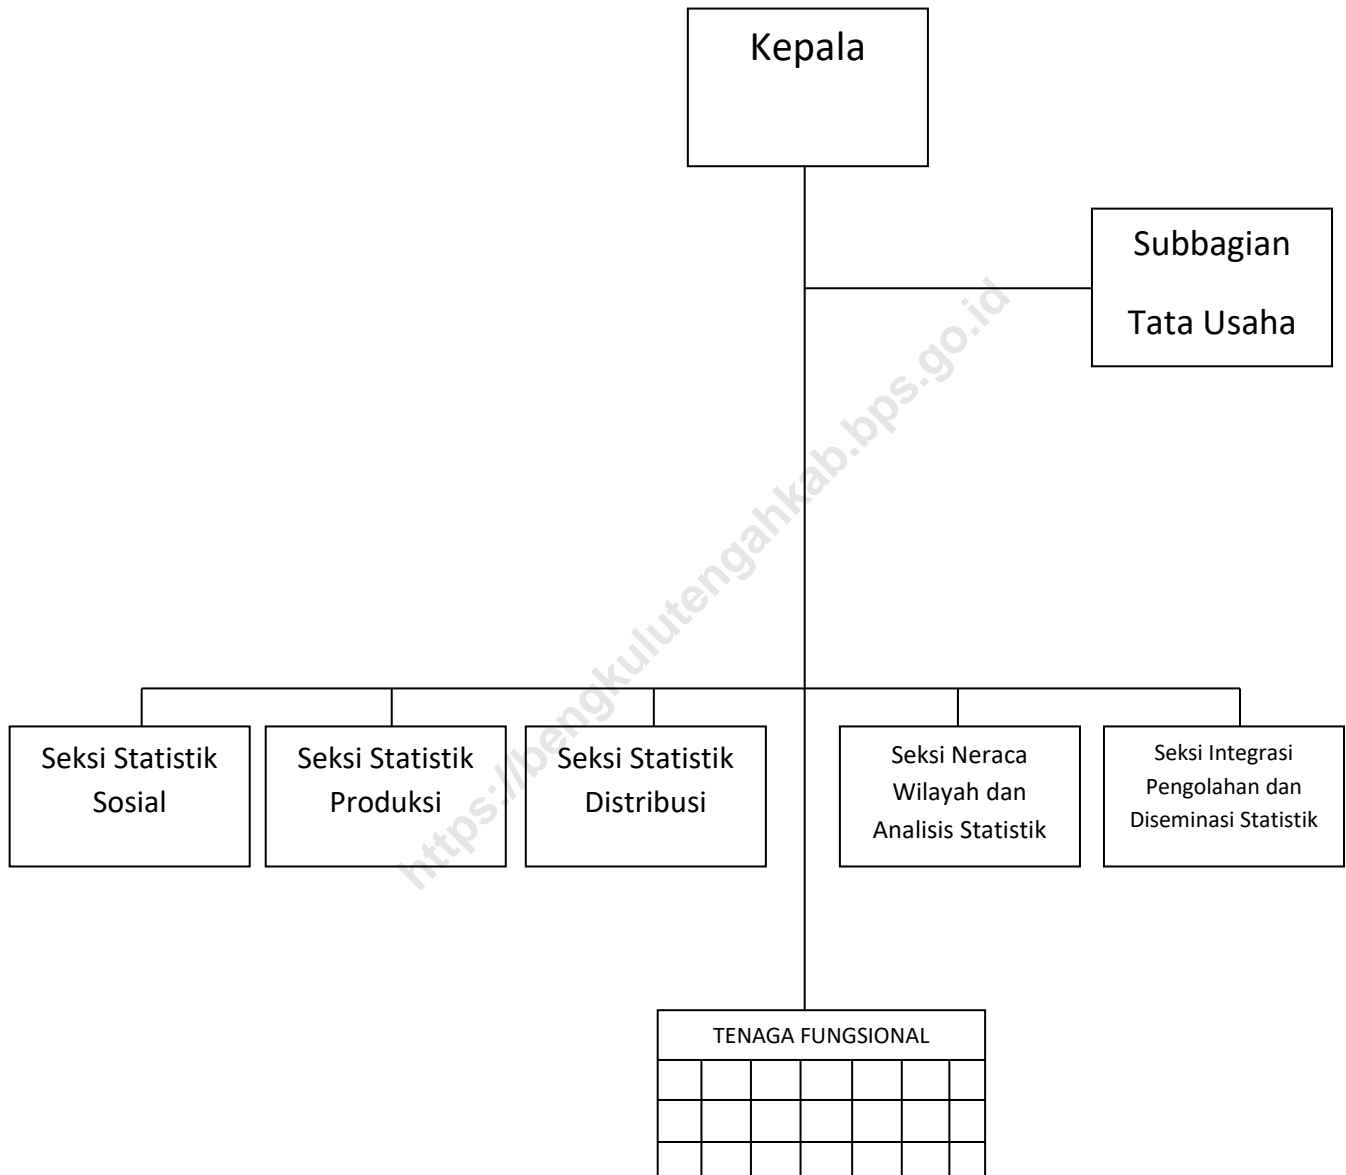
Kepala

Subbagian

Tata Usaha

https://bengkulutengahkab.bps.go.id

Seksi Statistik Sosial

Seksi Statistik Produksi

Seksi Statistik Distribusi

Seksi Neraca Wilayah dan Analisis Statistik

Seksi Integrasi Pengolahan dan Diseminasi Statistik

TENAGA FUNGSIONAL